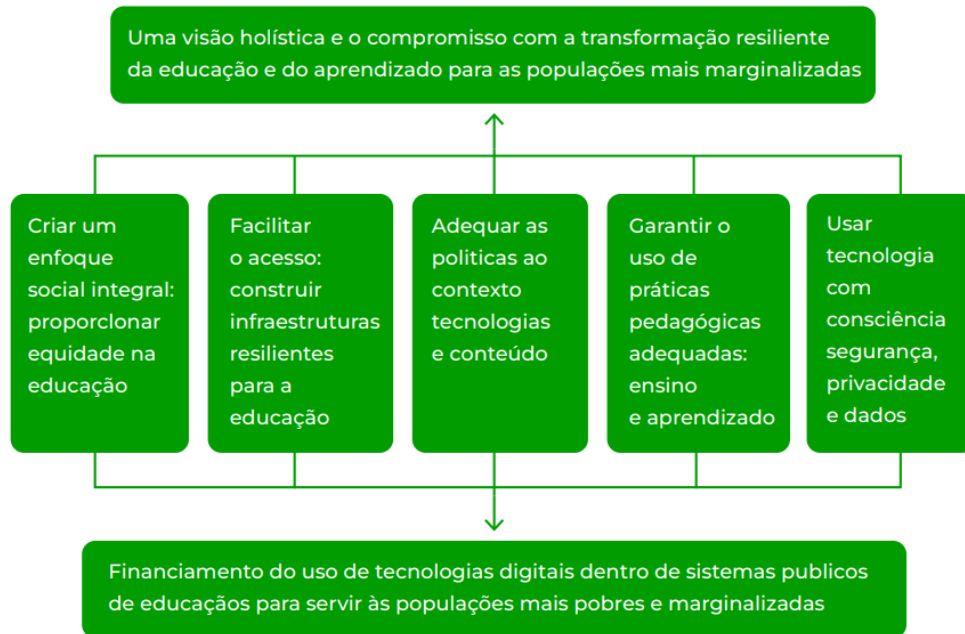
Uma visão holística e o compromisso com a transformação resiliente da educação e do aprendizado para as populações mais marginalizadas

Criar um enfoque social integral: proporcionar equidade na educação

Facilitar o acesso: construir infraestruturas resilientes para a educação

Adequar as politicas ao contexto tecnologias e conteúdo

Garantir o uso de práticas pedagógicas adequadas: ensino e aprendizado

Usar tecnologia com consciência segurança, privacidade e dados

Financiamento do uso de tecnologias digitais dentro de sistemas publicos de educaçãos para servir às populações mais pobres e marginalizadas